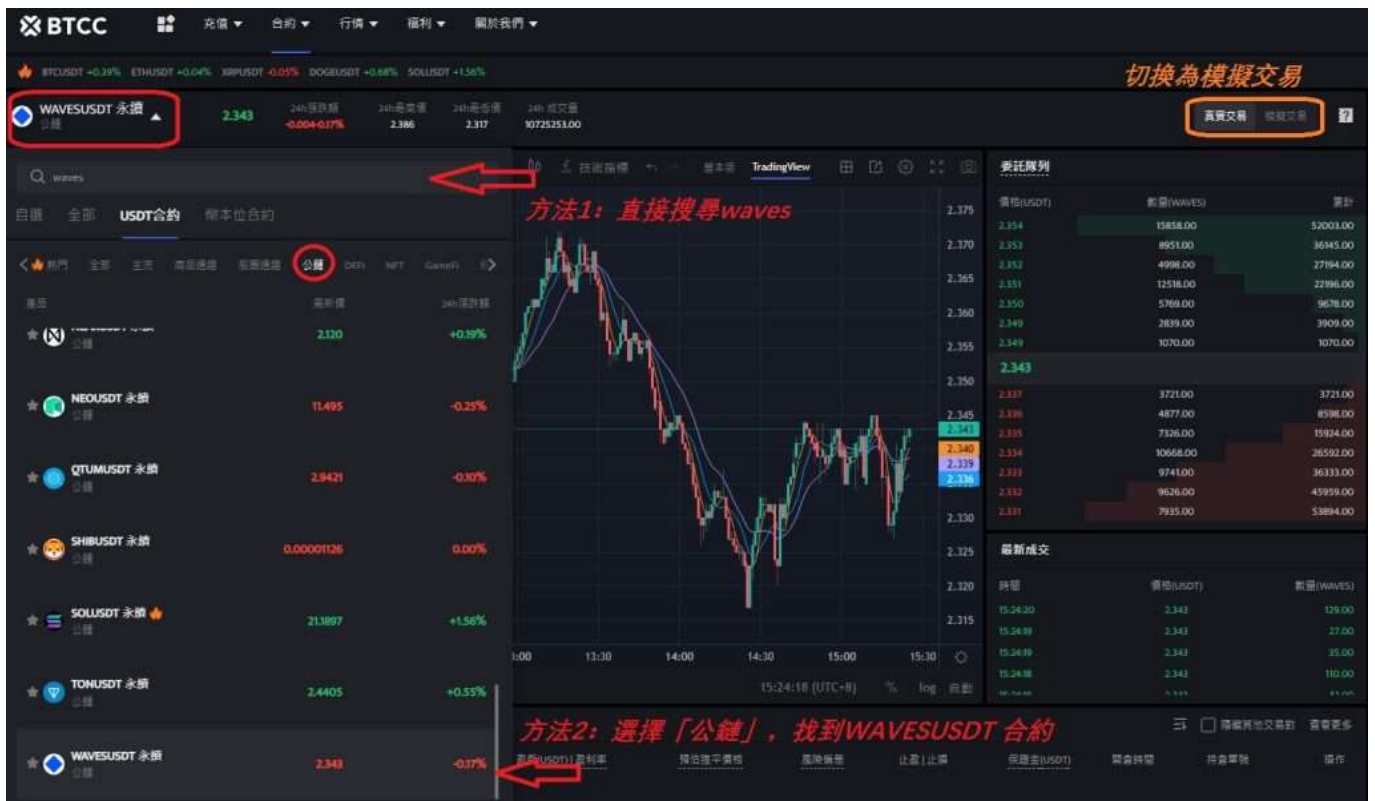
BTCC 充值 ▾ 合約 ▾ 行情 ▾ 福利 ▾ 關於我們 ▾

BTCUSDT +0.39% ETHUSDT +0.04% XRPUSDT -0.05% DOGEUSDT +0.68% SOLUSDT +1.56%

切換為模擬交易

WAVESUSDT 永續
公鏈

2.343 24h漲跌幅 -0.004-0.17% 24h最高價 2.386 24h最低價 2.317 24h 成交量 10725253.00

真實交易 模擬交易

waves

方法1：直接搜尋waves

自選 全部 USDT合約 幣本位合約

熱門 全部 主流 商品連證 股票通證 公鏈 DEFI NFT GameFi

名稱 最新價 24h漲跌幅

2.120 +0.19%
公鏈

NEOUSDT 永續 11.495 -0.25%
公鏈

QTUMUSDT 永續 2.9421 -0.10%
公鏈

SHIBUSDT 永續 0.00001126 0.00%
公鏈

SOLUSDT 永續 21.1897 +1.56%
公鏈

TONUSDT 永續 2.4405 +0.55%
公鏈

WAVESUSDT 永續 2.343 -0.17%
公鏈

技術指標 基本版 TradingView

2.375 2.370 2.365 2.360 2.355 2.350 2.345 2.343 2.340 2.339 2.336 2.330 2.325 2.320 2.315

:00 13:30 14:00 14:30 15:00 15:30

15:24:18 (UTC+8) % log 自動

委託隊列

| 價格(USDT) | 數量(WAVES) | 累計 |
|---|---|---|
| 2.354 | 15858.00 | 52003.00 |
| 2.353 | 8951.00 | 36145.00 |
| 2.352 | 4998.00 | 27194.00 |
| 2.351 | 12518.00 | 22196.00 |
| 2.350 | 5769.00 | 9678.00 |
| 2.349 | 2839.00 | 3909.00 |
| 2.349 | 1070.00 | 1070.00 |
| 2.343 | | |
| 2.337 | 3721.00 | 3721.00 |
| 2.336 | 4877.00 | 8598.00 |
| 2.335 | 7326.00 | 15924.00 |
| 2.334 | 10668.00 | 26592.00 |
| 2.333 | 9741.00 | 36333.00 |
| 2.332 | 9626.00 | 45959.00 |
| 2.331 | 7935.00 | 53894.00 |

最新成交

| 時間 | 價格(USDT) | 數量(WAVES) |
|---|---|---|
| 15:24:20 | 2.343 | 129.00 |
| 15:24:19 | 2.343 | 27.00 |
| 15:24:19 | 2.343 | 35.00 |
| 15:24:18 | 2.343 | 110.00 |

方法2：選擇「公鏈」，找到WAVESUSDT 合約

隱藏其他交易對 查看更多

盈虧(USDT) | 盈利率 預估強平價格 風險係數 止盈 | 止損 保證金(USDT) 開倉時間 持倉單號 操作